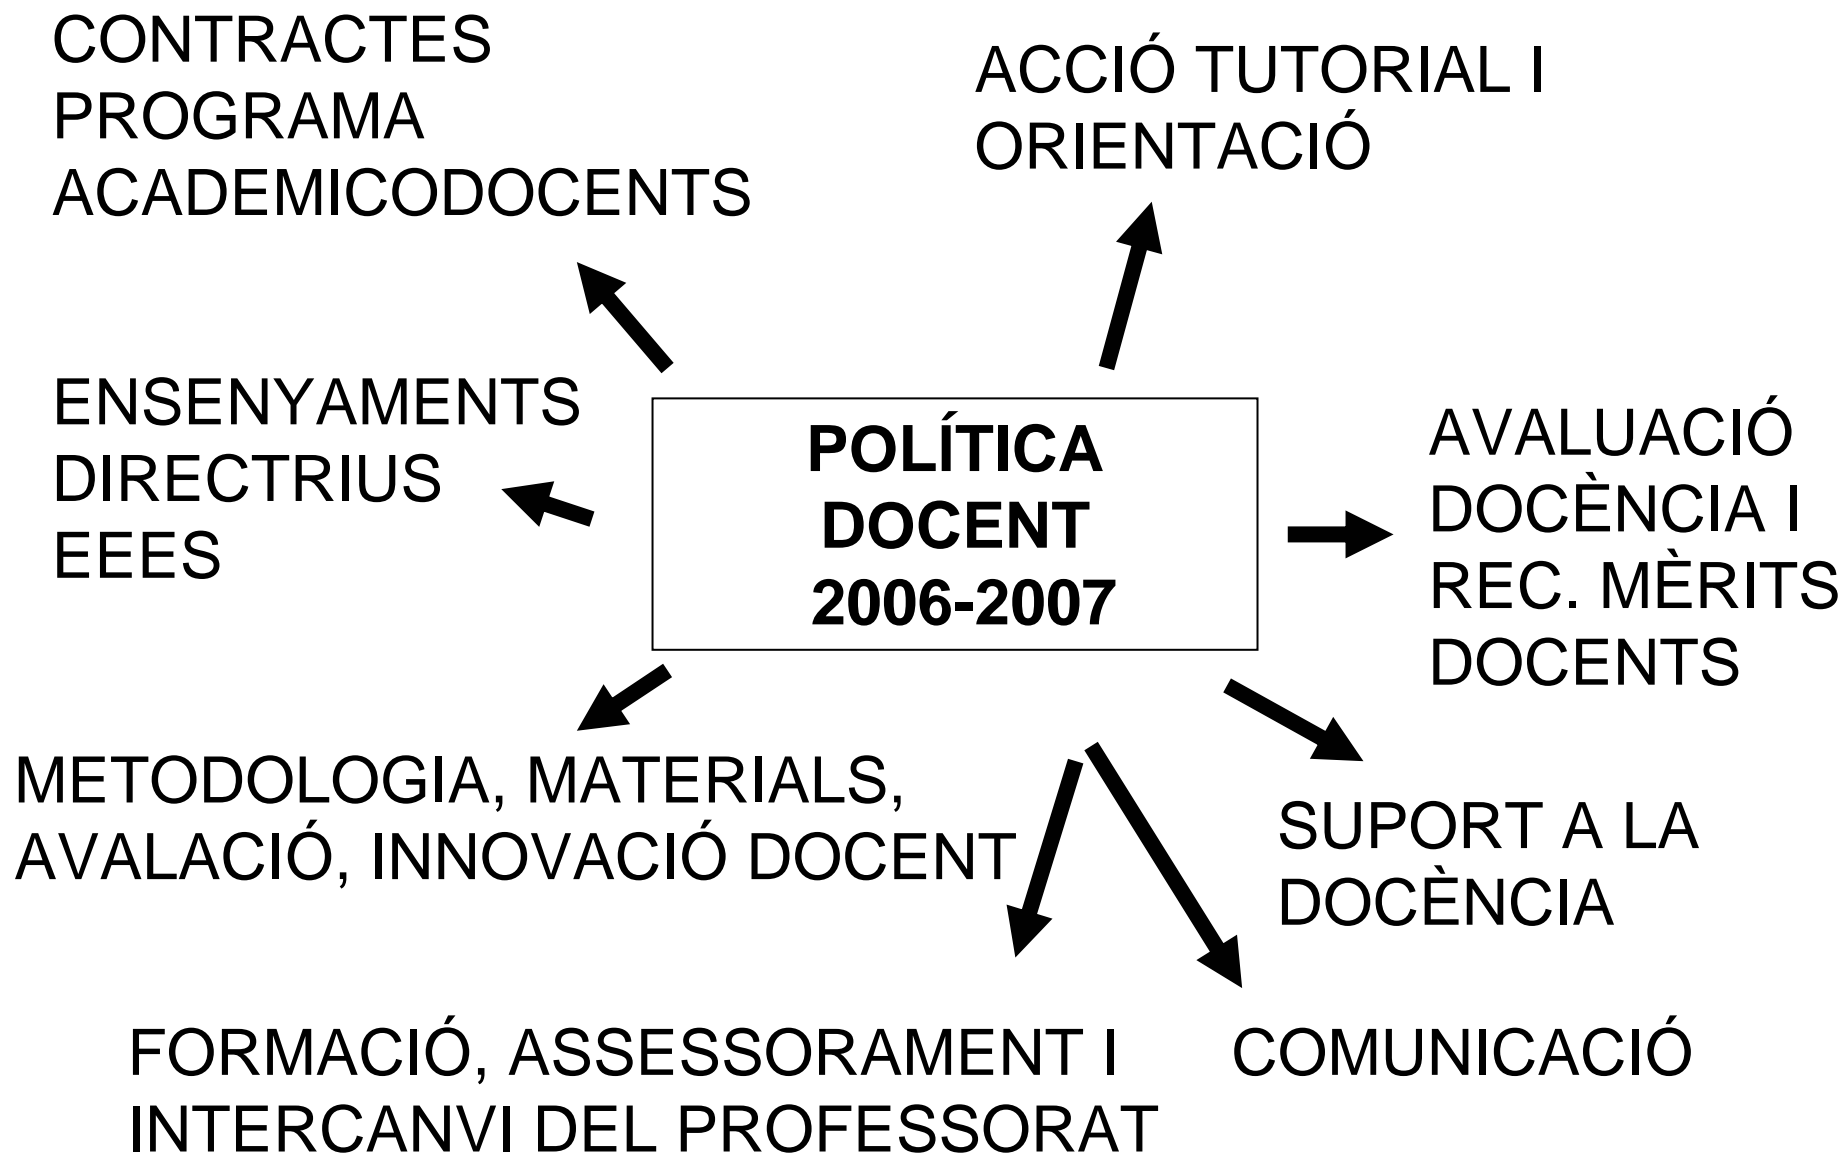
CONTRACTES PROGRAMA ACADEMICODOCENTS

ACCIÓ TUTORIAL I ORIENTACIÓ

ENSENYAMENTS DIRECTRIUS EEES

POLÍTICA DOCENT 2006-2007

AVALUACIÓ DOCÈNCIA I REC. MÈRITS DOCENTS

METODOLOGIA, MATERIALS, AVALACIÓ, INNOVACIÓ DOCENT

SUPORT A LA DOCÈNCIA

FORMACIÓ, ASSESSORAMENT I INTERCANVI DEL PROFESSORAT

COMUNICACIÓ